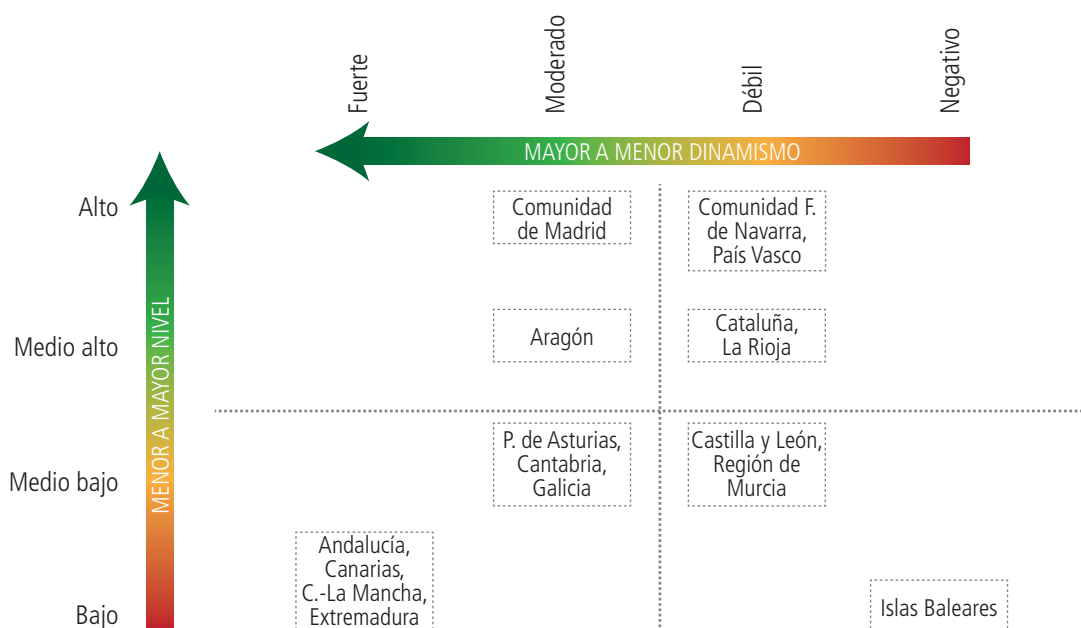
Fuerte

Moderado

Débil

Negativo

MAYOR A MENOR DINAMISMO

MENOR A MAYOR NIVEL

Alto

Medio alto

Medio bajo

Bajo

Comunidad de Madrid

Comunidad F. de Navarra, País Vasco

Aragón

Cataluña, La Rioja

P. de Asturias, Cantabria, Galicia

Castilla y León, Región de Murcia

Andalucía, Canarias, C.-La Mancha, Extremadura

Islas Baleares